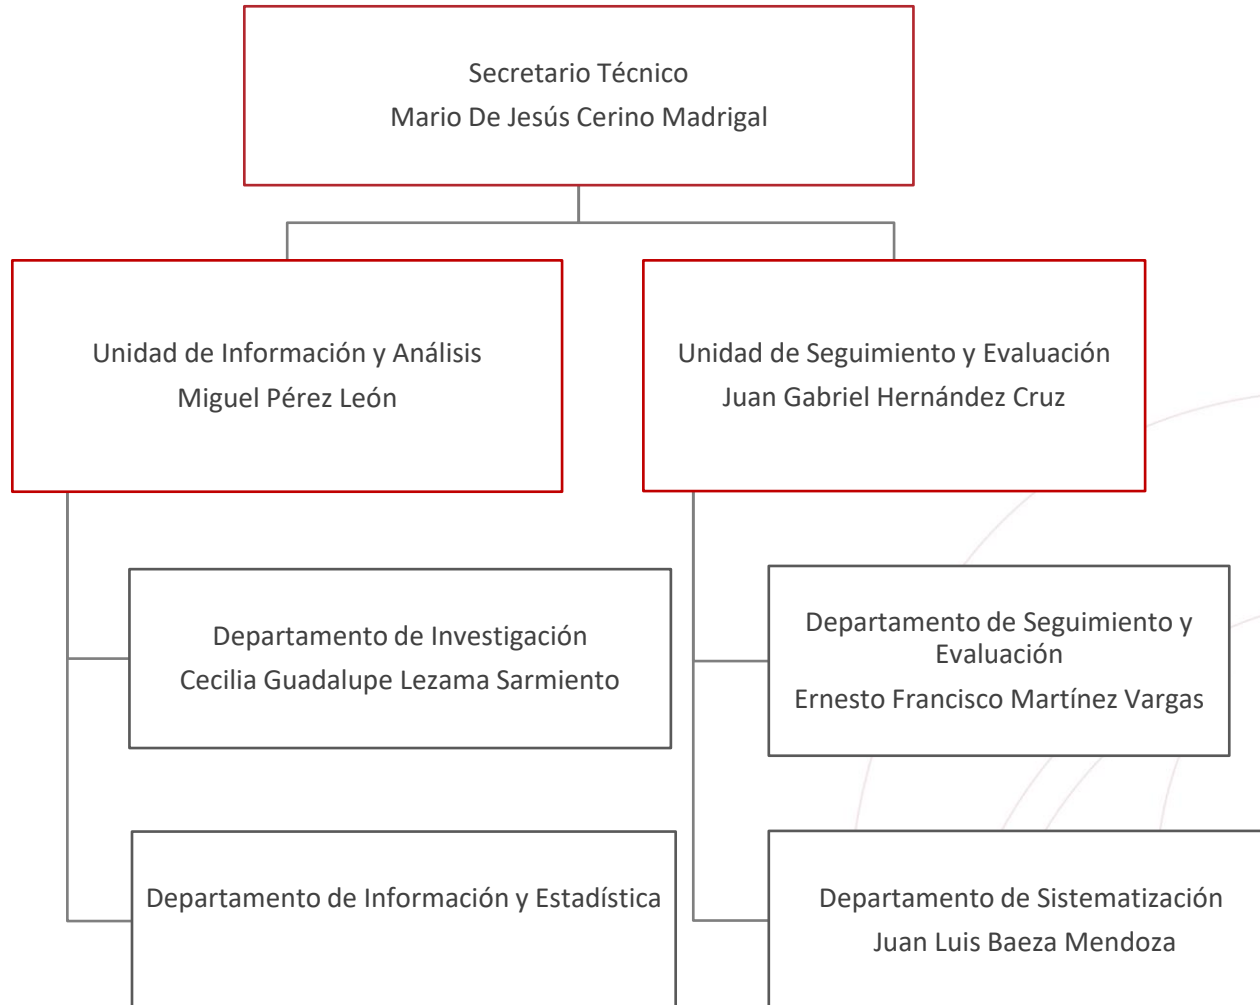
Secretario Técnico
Mario De Jesús Cerino Madrigal

Unidad de Información y Análisis
Miguel Pérez León

Departamento de Investigación
Cecilia Guadalupe Lezama Sarmiento

Departamento de Información y Estadística

Unidad de Seguimiento y Evaluación
Juan Gabriel Hernández Cruz

Departamento de Seguimiento y Evaluación
Ernesto Francisco Martínez Vargas

Departamento de Sistematización
Juan Luis Baeza Mendoza